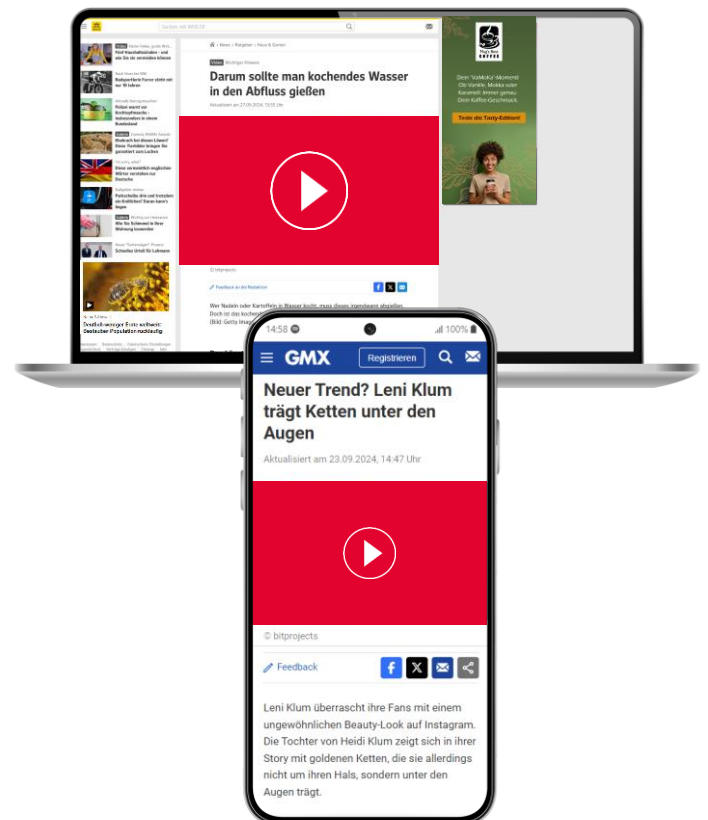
Suchen mit WEB.DE

News > Ratgeber > Haus & Garten

Video Wichtiges Wissen

Darum sollte man kochendes Wasser in den Abfluss gießen

Aktualisiert am 27.09.2024, 13:15 Uhr

© bitprojects

Feedback an die Redaktion

Wer Nudeln oder Kartoffeln in Wasser kocht, muss dieses irgendwann abgießen. Doch ist das kochende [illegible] (Bild: Getty Imag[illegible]

Teste die Tasty-Edition!

14:58

100%

GMX

Registrieren

Neuer Trend? Leni Klum trägt Ketten unter den Augen

Aktualisiert am 23.09.2024, 14:47 Uhr

© bitprojects

Feedback

Leni Klum überrascht ihre Fans mit einem ungewöhnlichen Beauty-Look auf Instagram. Die Tochter von Heidi Klum zeigt sich in ihrer Story mit goldenen Ketten, die sie allerdings nicht um ihren Hals, sondern unter den Augen trägt.